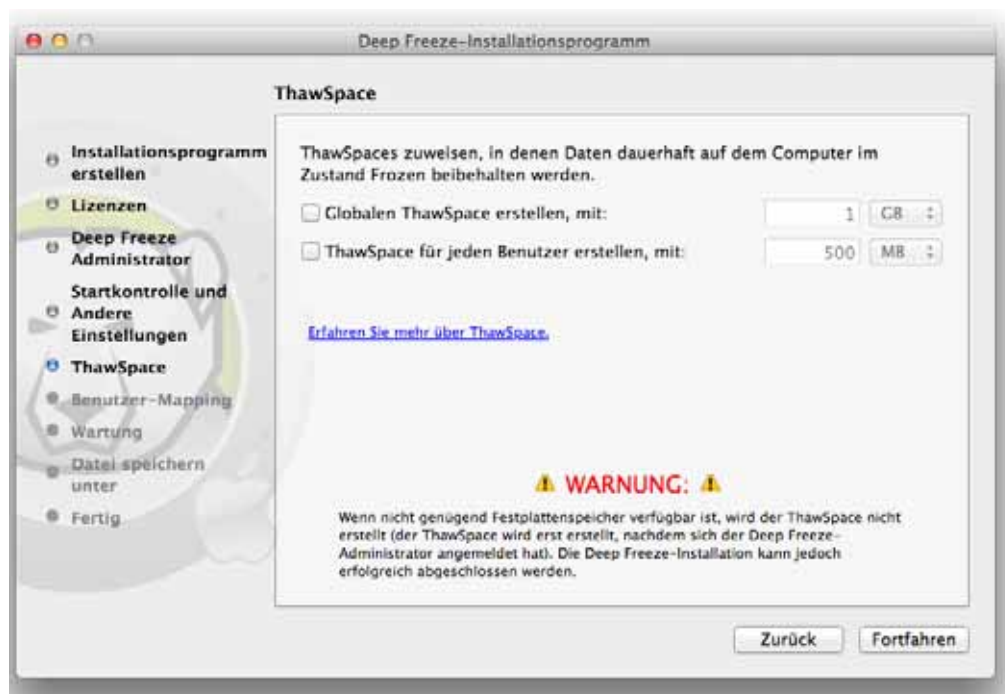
Deep Freeze-Installationsprogramm

ThawSpace

Installationsprogramm erstellen
Lizenzen
Deep Freeze Administrator
Startkontrolle und Andere Einstellungen
ThawSpace
Benutzer-Mapping
Wartung
Datei speichern unter
Fertig

ThawSpaces zuweisen, in denen Daten dauerhaft auf dem Computer im Zustand Frozen beibehalten werden.

Globalen ThawSpace erstellen, mit: 1 GB

ThawSpace für jeden Benutzer erstellen, mit: 500 MB

Erfahren Sie mehr über ThawSpace.

WARNUNG:

Wenn nicht genügend Festplattenspeicher verfügbar ist, wird der ThawSpace nicht erstellt (der ThawSpace wird erst erstellt, nachdem sich der Deep Freeze-Administrator angemeldet hat). Die Deep Freeze-Installation kann jedoch erfolgreich abgeschlossen werden.

Zurück Fortfahren